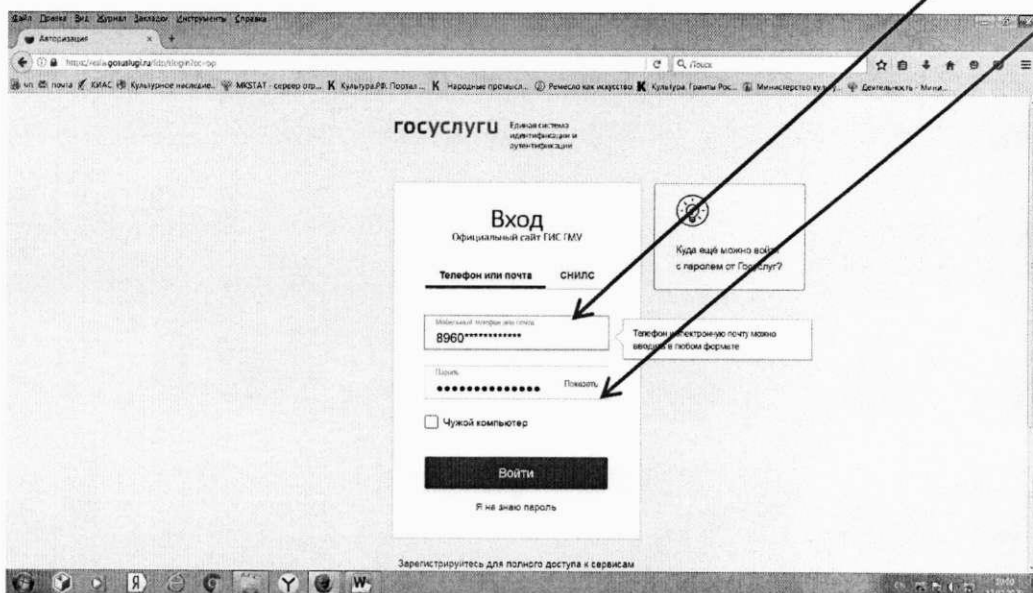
Файл Правка Вид Журнал Закладки Инструменты Справка
Авторизация
https://esia.gosuslugi.ru/idp/rlogin/cc-op
Поиск
почта ХИАС Культурное наследие... MKSTAT - сервер отр... Культура.РФ. Портал... Народные промысл... Ремесло как искусство Культура. Гранты Рос... Министерство культу... Деятельность - Мини...

госуслуги Единая система идентификации и аутентификации

Вход
Официальный сайт ГИС ГМУ

Телефон или почта СНИЛС

Мобильный телефон или почта
8960**********

Телефон и электронную почту можно вводить в любом формате

Пароль
•••••••••••••• Показать

Чужой компьютер

Войти

Я не знаю пароль

Куда ещё можно войти с паролем от Госуслуг?

Зарегистрируйтесь для полного доступа к сервисам